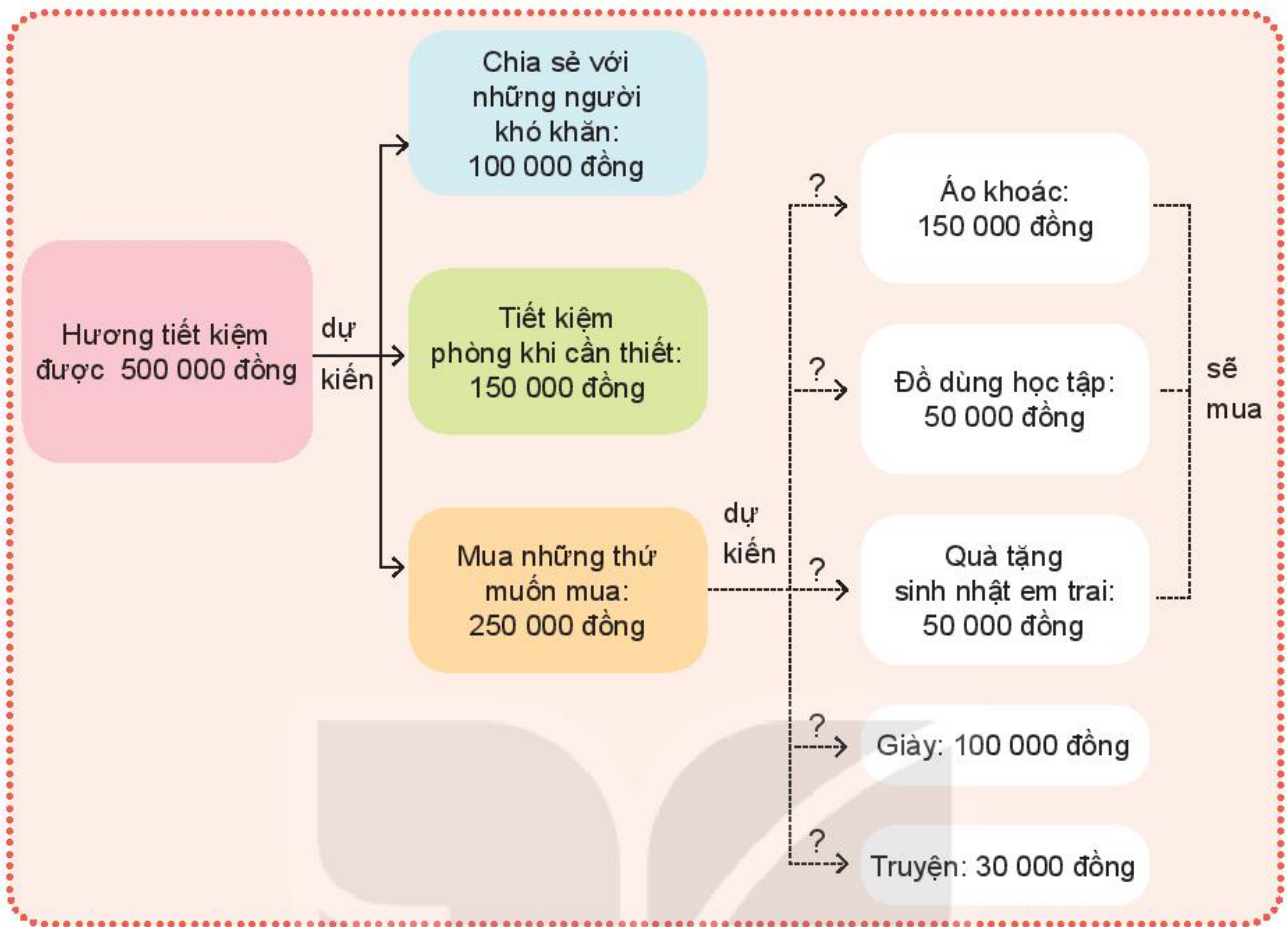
Hương tiết kiệm được 500 000 đồng

dự kiến

Chia sẻ với những người khó khăn: 100 000 đồng

Tiết kiệm phòng khi cần thiết: 150 000 đồng

Mua những thứ muốn mua: 250 000 đồng

dự kiến

?

Áo khoác: 150 000 đồng

?

Đồ dùng học tập: 50 000 đồng

?

Quà tặng sinh nhật em trai: 50 000 đồng

?

Giày: 100 000 đồng

?

Truyện: 30 000 đồng

sẽ mua